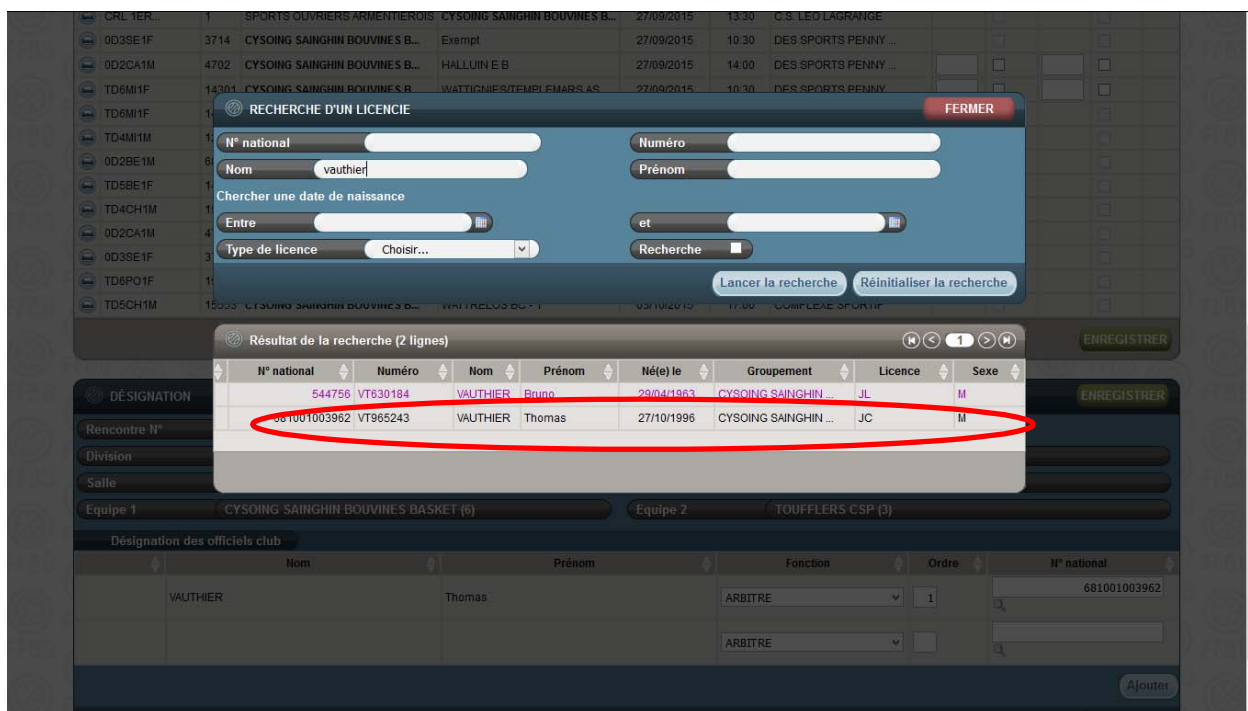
| | | | | | | |
|---|---|---|---|---|---|---|
| CRL 1ER... | 1 | SPORTS OUVRIERS ARMENTIEROIS | CYSOING SAINGHIN BOUVINES B... | 27/09/2015 | 13:30 | C.S. LEO LAGRANGE |
| 0D3SE1F | 3714 | CYSOING SAINGHIN BOUVINES B... | Exempt | 27/09/2015 | 10:30 | DES SPORTS PENNY ... |
| 0D2CA1M | 4702 | CYSOING SAINGHIN BOUVINES B... | HALLUIN E B | 27/09/2015 | 14:00 | DES SPORTS PENNY ... |
| TD6MI1F | 14301 | CYSOING SAINGHIN BOUVINES B... | WATTIGNIES/TEMPLEMARS AS | 27/09/2015 | 10:30 | DES SPORTS PENNY |
| TD6MI1F | 1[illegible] | | | | | |
| TD4MI1M | 1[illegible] | | | | | |
| 0D2BE1M | 6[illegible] | | | | | |
| TD5BE1F | 1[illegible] | | | | | |
| TD4CH1M | 1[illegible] | | | | | |
| 0D2CA1M | 4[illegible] | | | | | |
| 0D3SE1F | 3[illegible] | | | | | |
| TD6PO1F | 1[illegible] | | | | | |
| TD5CH1M | 15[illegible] | CYSOING SAINGHIN BOUVINES B... | WATTRELOS BC - 1 | 03/10/2015 | 17:00 | COMPLEXE SPORTIF |

RECHERCHE D'UN LICENCIE
FERMER

N° national
Numéro
Nom vauthier
Prénom
Chercher une date de naissance
Entre
et
Type de licence Choisir...
Recherche
Lancer la recherche
Réinitialiser la recherche

Résultat de la recherche (2 lignes)
1

| N° national | Numéro | Nom | Prénom | Né(e) le | Groupement | Licence | Sexe |
|---|---|---|---|---|---|---|---|
| 544756 | VT630184 | VAUTHIER | Bruno | 29/04/1963 | CYSOING SAINGHIN ... | JL | M |
| 681001003962 | VT965243 | VAUTHIER | Thomas | 27/10/1996 | CYSOING SAINGHIN ... | JC | M |

ENREGISTRER
DÉSIGNATION
ENREGISTRER
Rencontre N°
Division
Salle
Equipe 1 CYSOING SAINGHIN BOUVINES BASKET (6)
Equipe 2 TOUFFLERS CSP (3)
Désignation des officiels club

| Nom | Prénom | Fonction | Ordre | N° national |
|---|---|---|---|---|
| VAUTHIER | Thomas | ARBITRE | 1 | 681001003962 |
| | | ARBITRE | | |

Ajouter